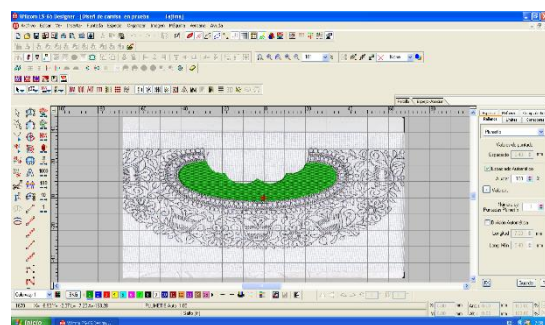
Wilcom ES 65 Designer - [Motif de cuentas en proceso (Layers)]

Archivo Editar Ver Diseño Puntada Especial Organizar Imagen Utilidades Ventana Ayuda

Relleno

Valores por defecto

Espaciado

Espaciado Automático

Valores

Puntada Automática

Largo

Inicio

Listo